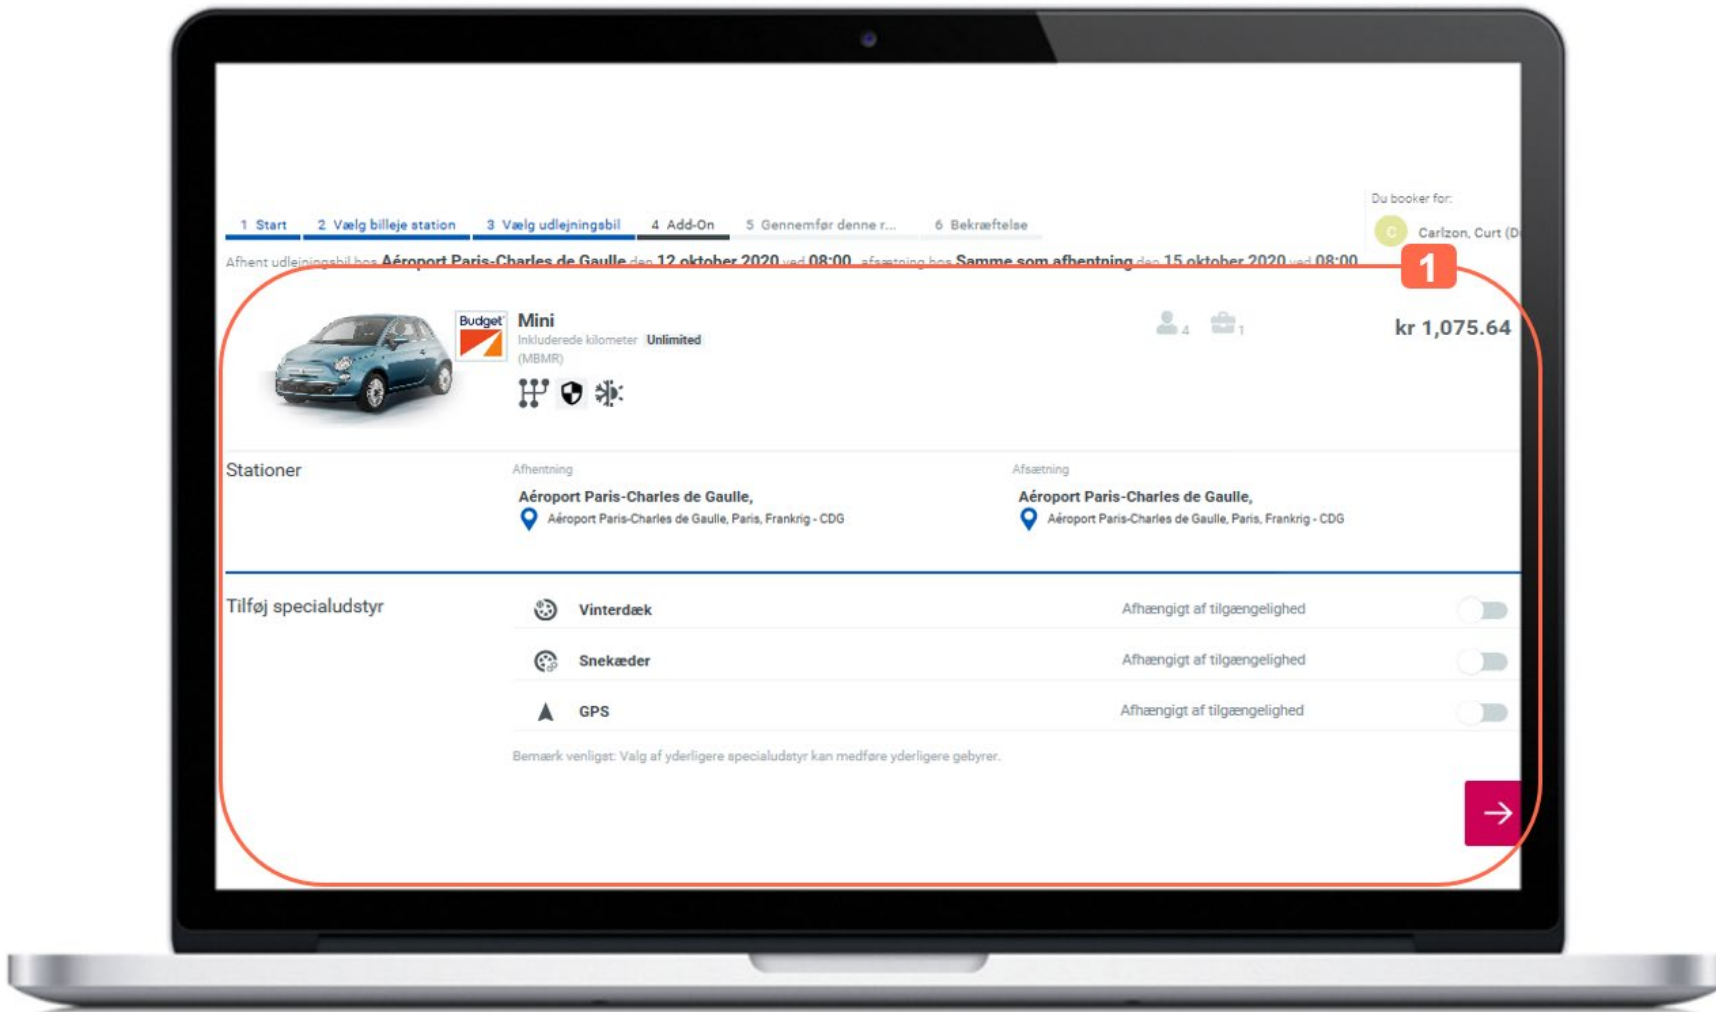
1 Start 2 Vælg billeje station 3 Vælg udlejningsbil 4 Add-On 5 Gennemfør denne r... 6 Bekræftelse

Du booker for:

C Carlzon, Curt (D

Afhent udlejningsbil hos Aéroport Paris-Charles de Gaulle den 12 oktober 2020 ved 08:00 afsætning hos Samme som afhentning den 15 oktober 2020 ved 08:00

1

Budget

Mini

Inkluderede kilometer Unlimited

(MBMR)

4 1

kr 1,075.64

Stationer

Afhentning

Aéroport Paris-Charles de Gaulle,

Aéroport Paris-Charles de Gaulle, Paris, Frankrig - CDG

Afsætning

Aéroport Paris-Charles de Gaulle,

Aéroport Paris-Charles de Gaulle, Paris, Frankrig - CDG

Tilføj specialudstyr

Vinterdæk Afhængigt af tilgængelighed

Snekæder Afhængigt af tilgængelighed

GPS Afhængigt af tilgængelighed

Bemærk venligst: Valg af yderligere specialudstyr kan medføre yderligere gebyrer.